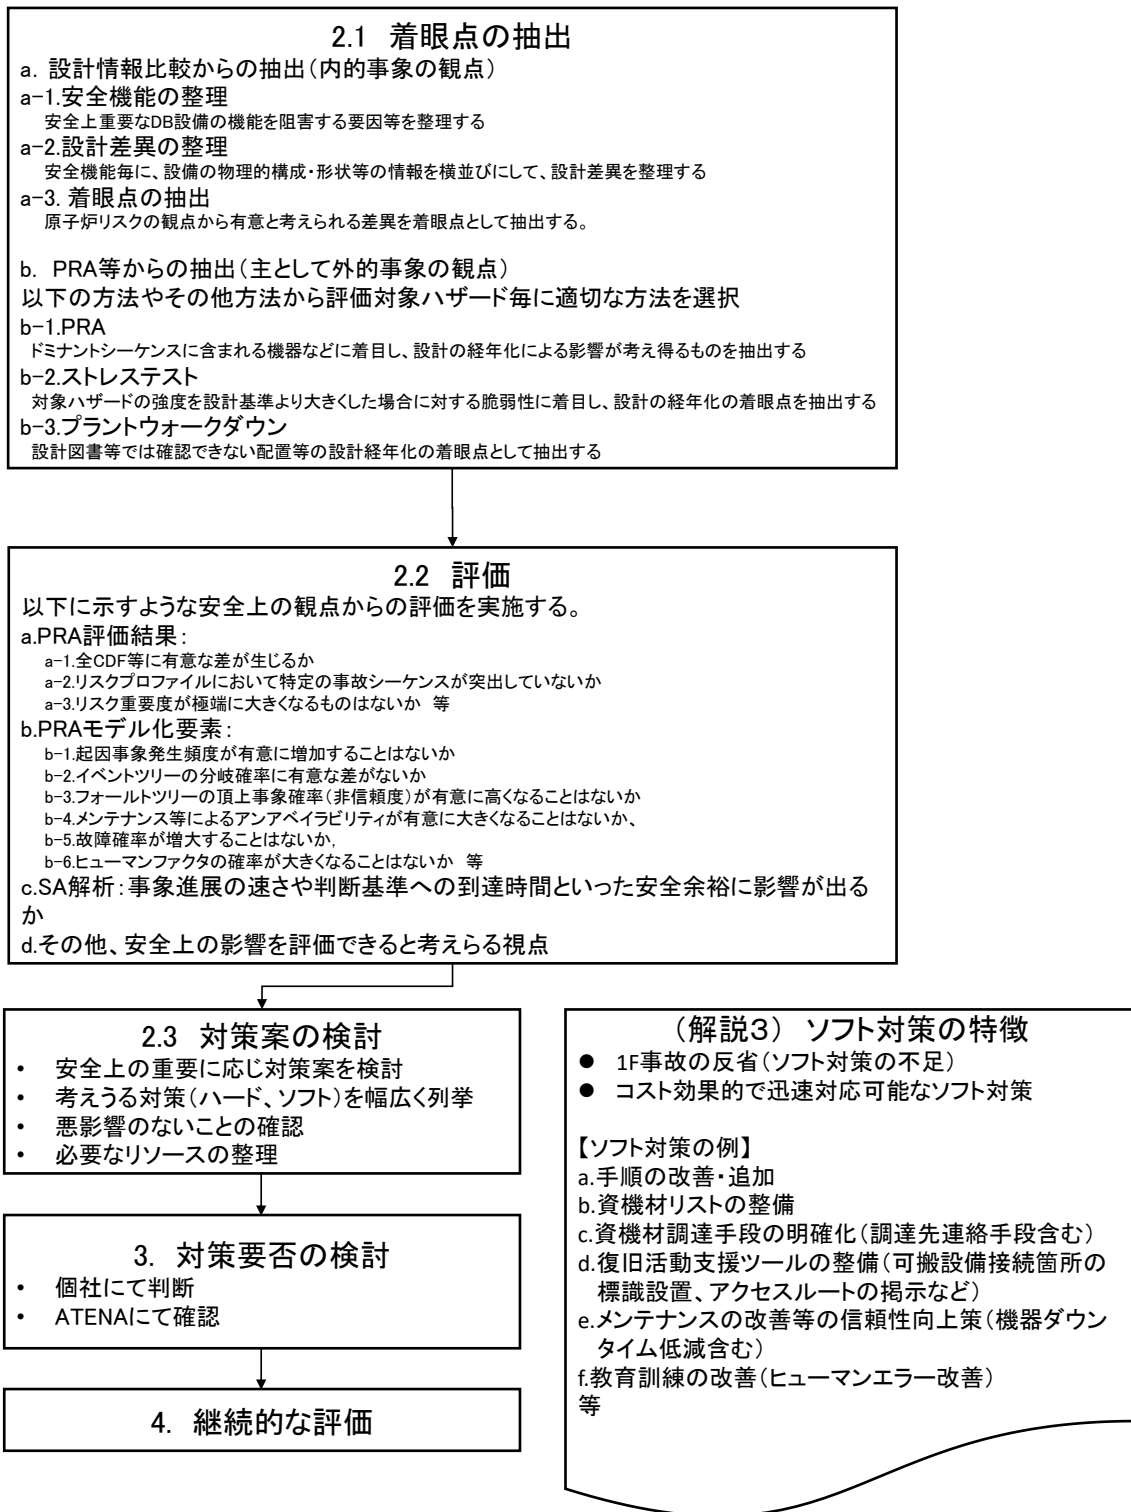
2.1 着眼点の抽出

a. 設計情報比較からの抽出（内的事象の観点）

a−1.安全機能の整理
安全上重要なDB設備の機能を阻害する要因等を整理する

a−2.設計差異の整理
安全機能毎に、設備の物理的構成・形状等の情報を横並びにして、設計差異を整理する

a−3. 着眼点の抽出
原子炉リスクの観点から有意と考えられる差異を着眼点として抽出する。

b. PRA等からの抽出（主として外的事象の観点）
以下の方法やその他方法から評価対象ハザード毎に適切な方法を選択

b−1.PRA
ドミナントシーケンスに含まれる機器などに着目し、設計の経年化による影響が考え得るものを抽出する

b−2.ストレステスト
対象ハザードの強度を設計基準より大きくした場合に対する脆弱性に着目し、設計の経年化の着眼点を抽出する

b−3.プラントウォークダウン
設計図書等では確認できない配置等の設計経年化の着眼点として抽出する

2.2 評価

以下に示すような安全上の観点からの評価を実施する。

a.PRA評価結果：
a−1.全CDF等に有意な差が生じるか
a−2.リスクプロファイルにおいて特定の事故シーケンスが突出していないか
a−3.リスク重要度が極端に大きくなるものはないか 等

b.PRAモデル化要素：
b−1.起因事象発生頻度が有意に増加することはないか
b−2.イベントツリーの分岐確率に有意な差がないか
b−3.フォールトツリーの頂上事象確率（非信頼度）が有意に高くなることはないか
b−4.メンテナンス等によるアンアベイラビリティが有意に大きくなることはないか、
b−5.故障確率が増大することはないか,
b−6.ヒューマンファクタの確率が大きくなることはないか 等

c.SA解析：事象進展の速さや判断基準への到達時間といった安全余裕に影響が出るか

d.その他、安全上の影響を評価できると考えらる視点

2.3 対策案の検討
• 安全上の重要に応じ対策案を検討
• 考えうる対策（ハード、ソフト）を幅広く列挙
• 悪影響のないことの確認
• 必要なリソースの整理

3. 対策要否の検討
• 個社にて判断
• ATENAにて確認

4. 継続的な評価

（解説3） ソフト対策の特徴
● 1F事故の反省（ソフト対策の不足）
● コスト効果的で迅速対応可能なソフト対策

【ソフト対策の例】
a.手順の改善・追加
b.資機材リストの整備
c.資機材調達手段の明確化（調達先連絡手段含む）
d.復旧活動支援ツールの整備（可搬設備接続箇所の標識設置、アクセスルートの掲示など）
e.メンテナンスの改善等の信頼性向上策（機器ダウンタイム低減含む）
f.教育訓練の改善（ヒューマンエラー改善）
等